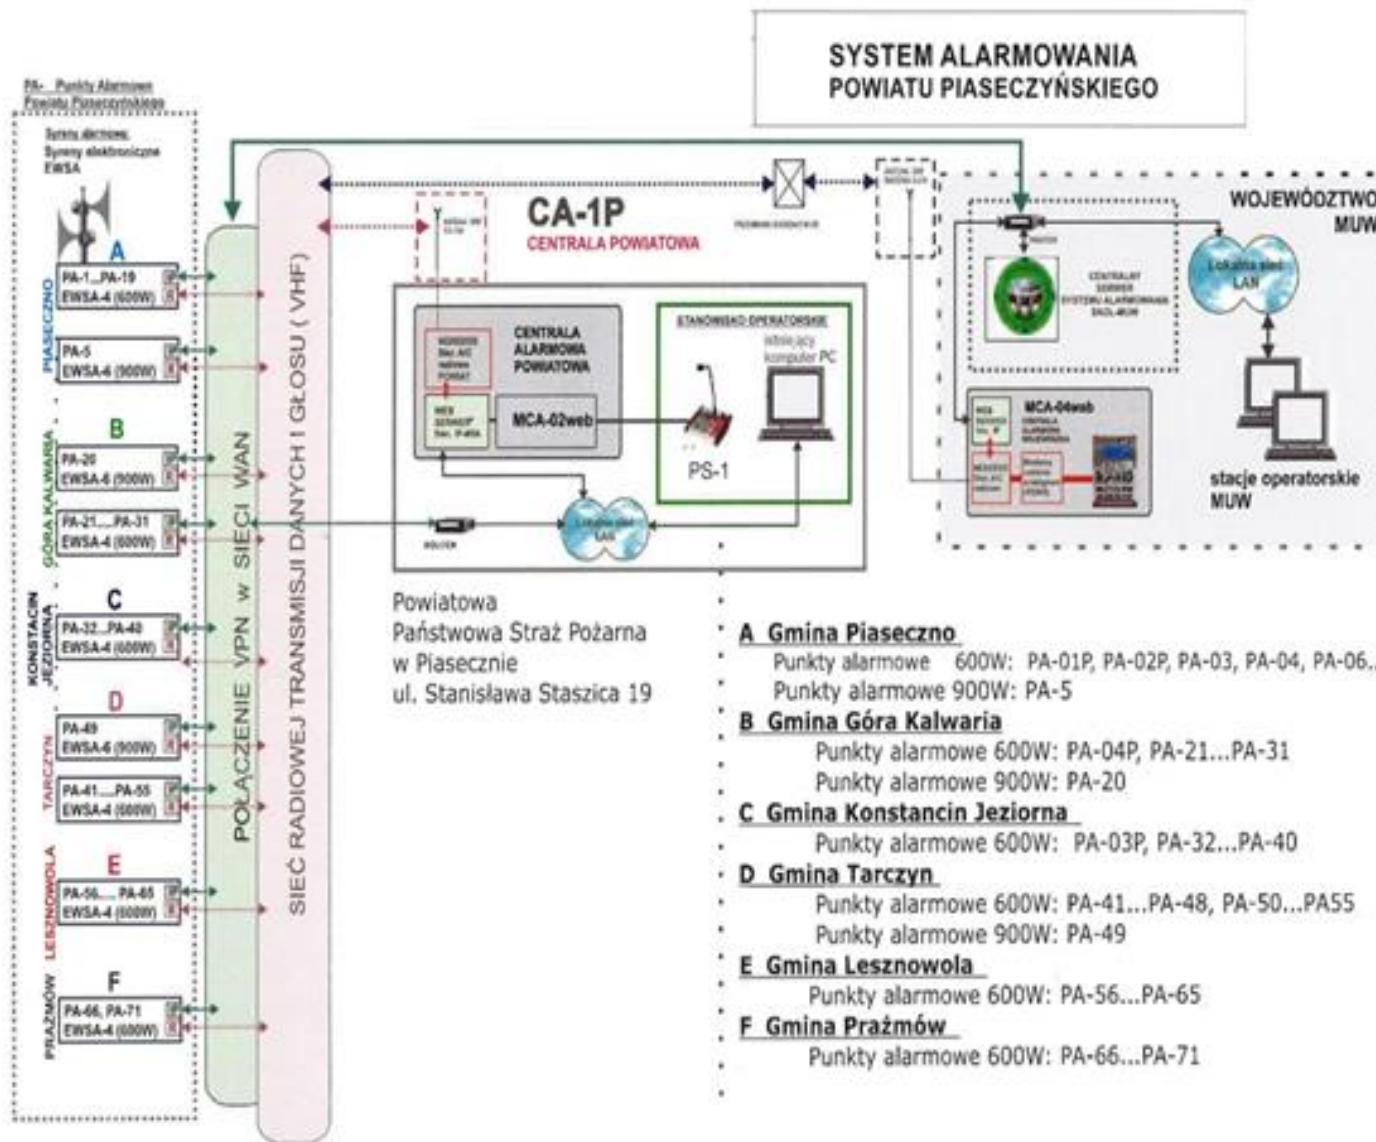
SYSTEM ALARMOWANIA
POWIATU PIASECZYŃSKIEGO

PA- Punkty Alarmowe Powiatu Piaseczyńskiego

Syreny alarmowe
Syreny elektroniczne EWSA

A
PIASECZNO
PA-1...PA-19
EWSA-4 (600W)
PA-5
EWSA-6 (900W)

B
GÓRA KALWARIA
PA-20
EWSA-6 (900W)
PA-21....PA-31
EWSA-4 (600W)

C
KONSTANCIN JEZIORNA
PA-32...PA-40
EWSA-4 (600W)

D
TARCZYN
PA-49
EWSA-6 (900W)
PA-41....PA-55
EWSA-4 (600W)

E
LESZNOWOLA
PA-56.... PA-65
EWSA-4 (600W)

F
PRAŻMÓW
PA-66, PA-71
EWSA-4 (600W)

POŁĄCZENIE VPN w SIECI WAN

SIEĆ RADIOWEJ TRANSMISJI DANYCH I GŁOSU ( VHF)

CA-1P
CENTRALA POWIATOWA

CENTRALA ALARMOWA POWIATOWA
MCA-02web

STANOWISKO OPERATORSKIE
istniejący komputer PC
PS-1

Lokalna sieć LAN
ROUTER

WOJEWÓDZTWO
MUW

CENTRALNY SERWER SYSTEMU ALARMOWANIA
MCA-04web
Lokalna sieć LAN
stacje operatorskie MUW

Powiatowa
Państwowa Straż Pożarna
w Piasecznie
ul. Stanisława Staszica 19

A Gmina Piaseczno
Punkty alarmowe 600W: PA-01P, PA-02P, PA-03, PA-04, PA-06...
Punkty alarmowe 900W: PA-5
B Gmina Góra Kalwaria
Punkty alarmowe 600W: PA-04P, PA-21...PA-31
Punkty alarmowe 900W: PA-20
C Gmina Konstancin Jeziorna
Punkty alarmowe 600W: PA-03P, PA-32...PA-40
D Gmina Tarczyn
Punkty alarmowe 600W: PA-41...PA-48, PA-50...PA55
Punkty alarmowe 900W: PA-49
E Gmina Lesznowola
Punkty alarmowe 600W: PA-56...PA-65
F Gmina Prażmów
Punkty alarmowe 600W: PA-66...PA-71